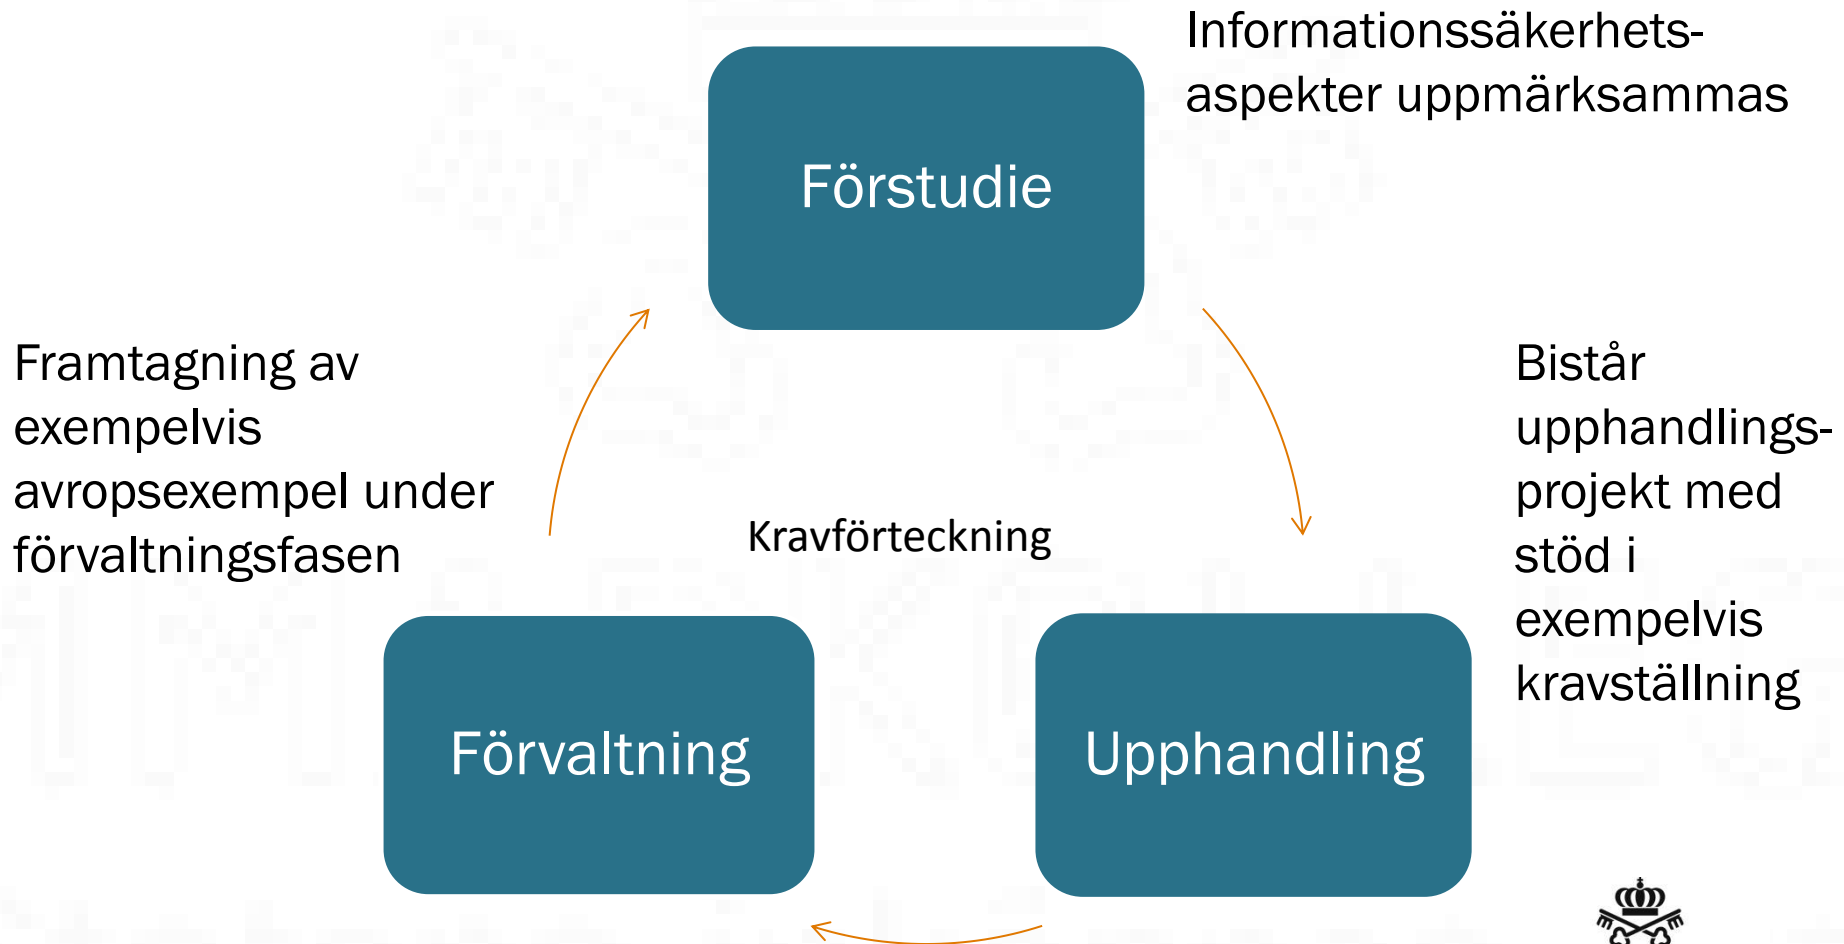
Förstudie

Informationssäkerhetsaspekter uppmärksammas

Framtagning av exempelvis avropsexempel under förvaltningsfasen

Bistår upphandlingsprojekt med stöd i exempelvis kravställning

Kravförteckning

Förvaltning

Upphandling